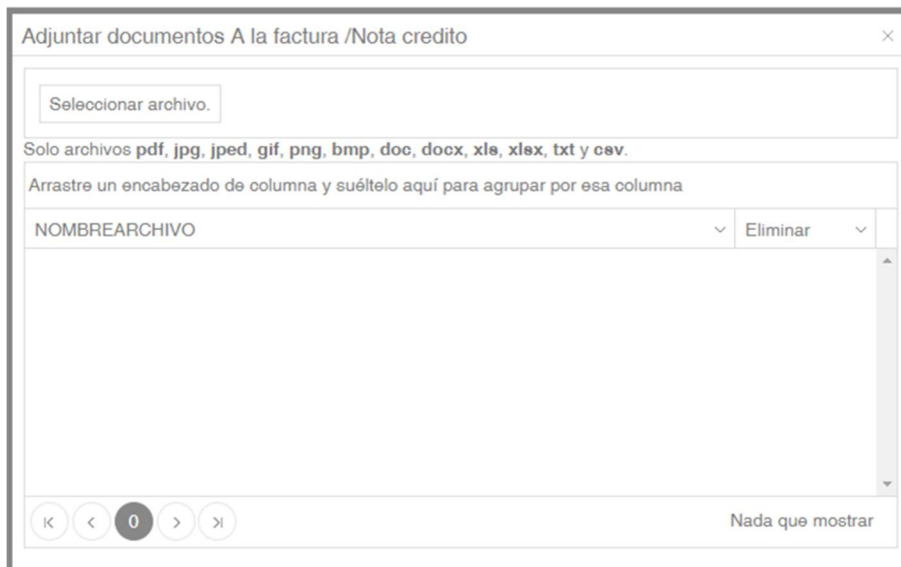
Adjuntar documentos A la factura /Nota credito

×

Seleccionar archivo.

Solo archivos **pdf**, **jpg**, **jped**, **gif**, **png**, **bmp**, **doc**, **docx**, **xls**, **xlsx**, **txt** y **csv**.

Arrastre un encabezado de columna y suéltelo aquí para agrupar por esa columna

| NOMBREARCHIVO | Eliminar |
|---|---|

0

Nada que mostrar